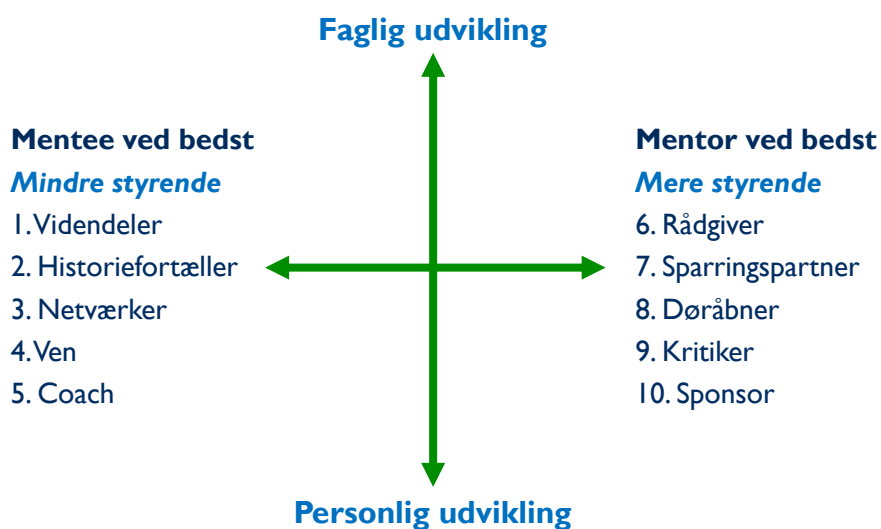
Faglig udvikling

Mentee ved bedst
Mindre styrende
1. Videndeler
2. Historiefortæller
3. Netværker
4. Ven
5. Coach

Mentor ved bedst
Mere styrende
6. Rådgiver
7. Sparringspartner
8. Døråbner
9. Kritiker
10. Sponsor

Personlig udvikling